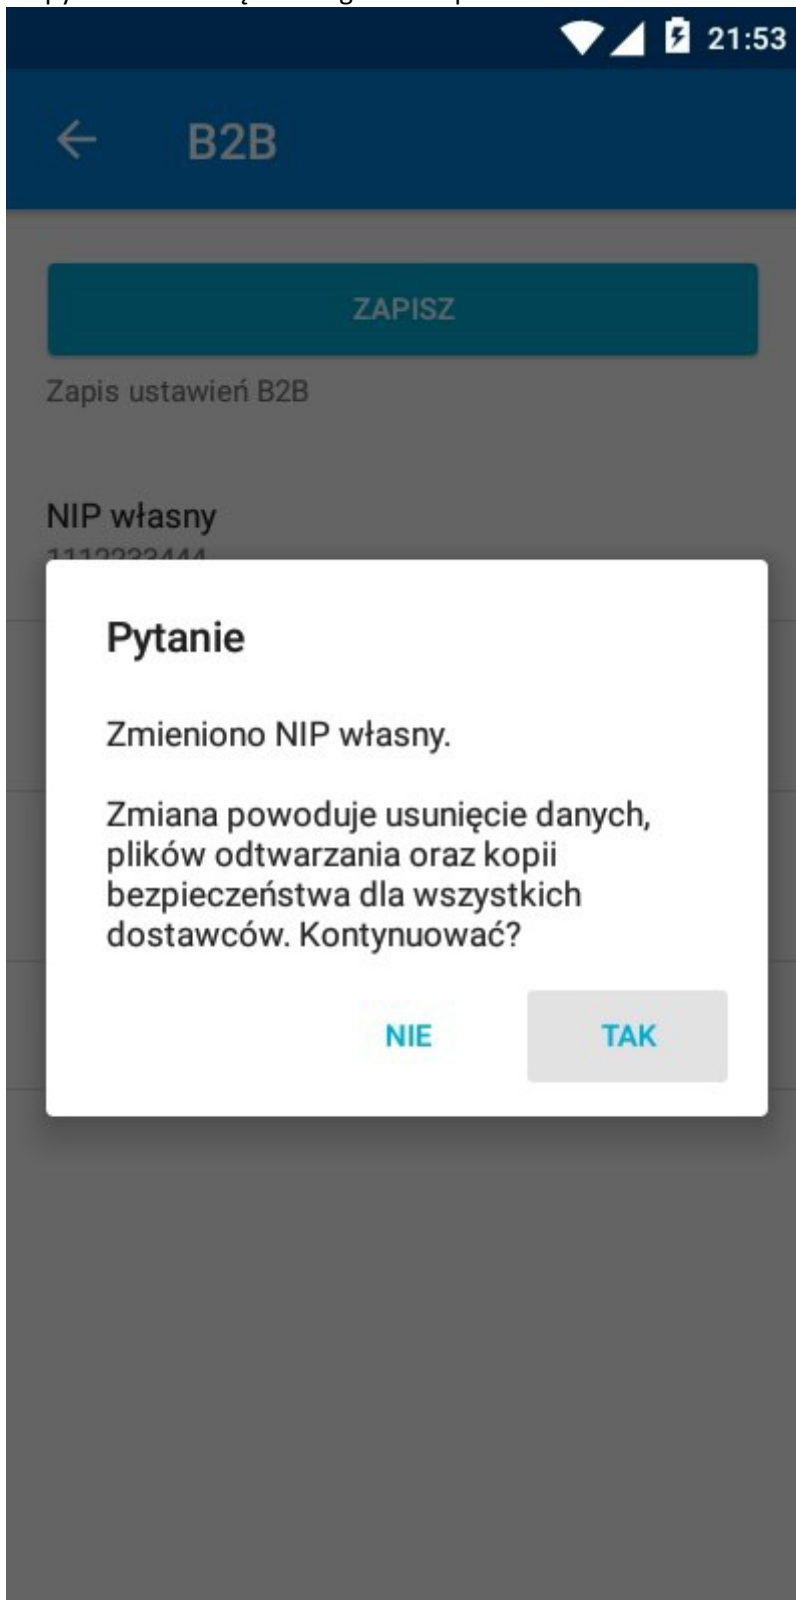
21:53

B2B

ZAPISZ

Zapis ustawień B2B

NIP własny

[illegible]

Pytanie

Zmieniono NIP własny.

Zmiana powoduje usunięcie danych, plików odtwarzania oraz kopii bezpieczeństwa dla wszystkich dostawców. Kontynuować?

NIE

TAK